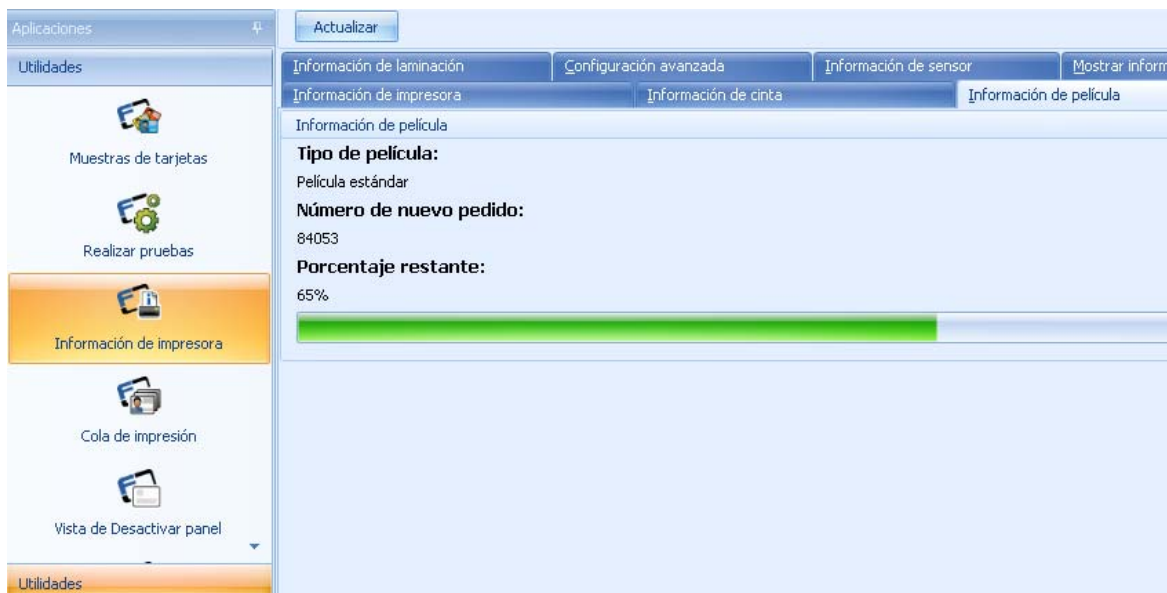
Aplicaciones

Utilidades

Muestras de tarjetas

Realizar pruebas

Información de impresora

Cola de impresión

Vista de Desactivar panel

Utilidades

Actualizar

Información de laminación | Configuración avanzada | Información de sensor | Mostrar inform

Información de impresora | Información de cinta | Información de película

Información de película

Tipo de película:

Película estándar

Número de nuevo pedido:

84053

Porcentaje restante:

65%